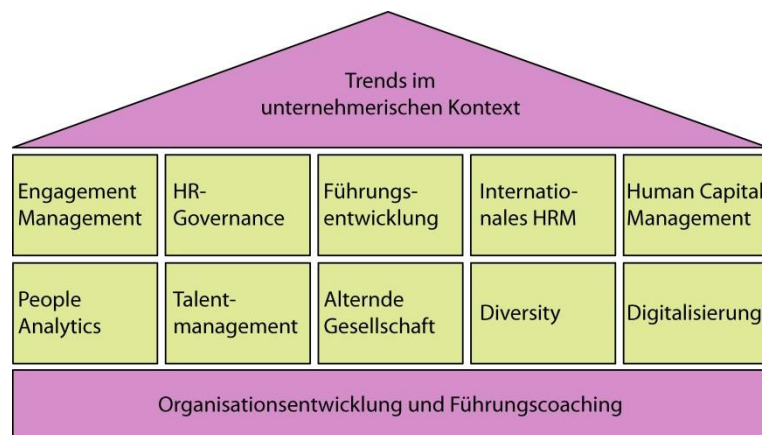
Trends im unternehmerischen Kontext

Engagement Management

HR-Governance

Führungsentwicklung

Internationales HRM

Human Capital Management

People Analytics

Talentmanagement

Alternde Gesellschaft

Diversity

Digitalisierung

Organisationsentwicklung und Führungscoaching